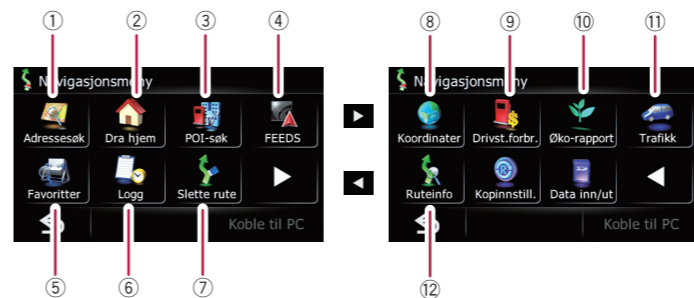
①
②
③
④
⑧
⑨
⑩
⑪

Navigasjonsmeny
Adressesøk
Dra hjem
POI-søk
FEEDS
Favoritter
Logg
Slette rute
Koble til PC

Navigasjonsmeny
Koordinater
Drivst.forbr.
Øko-rapport
Trafikk
Ruteinfo
Kopinnstill.
Data inn/ut
Koble til PC

⑤
⑥
⑦
⑫